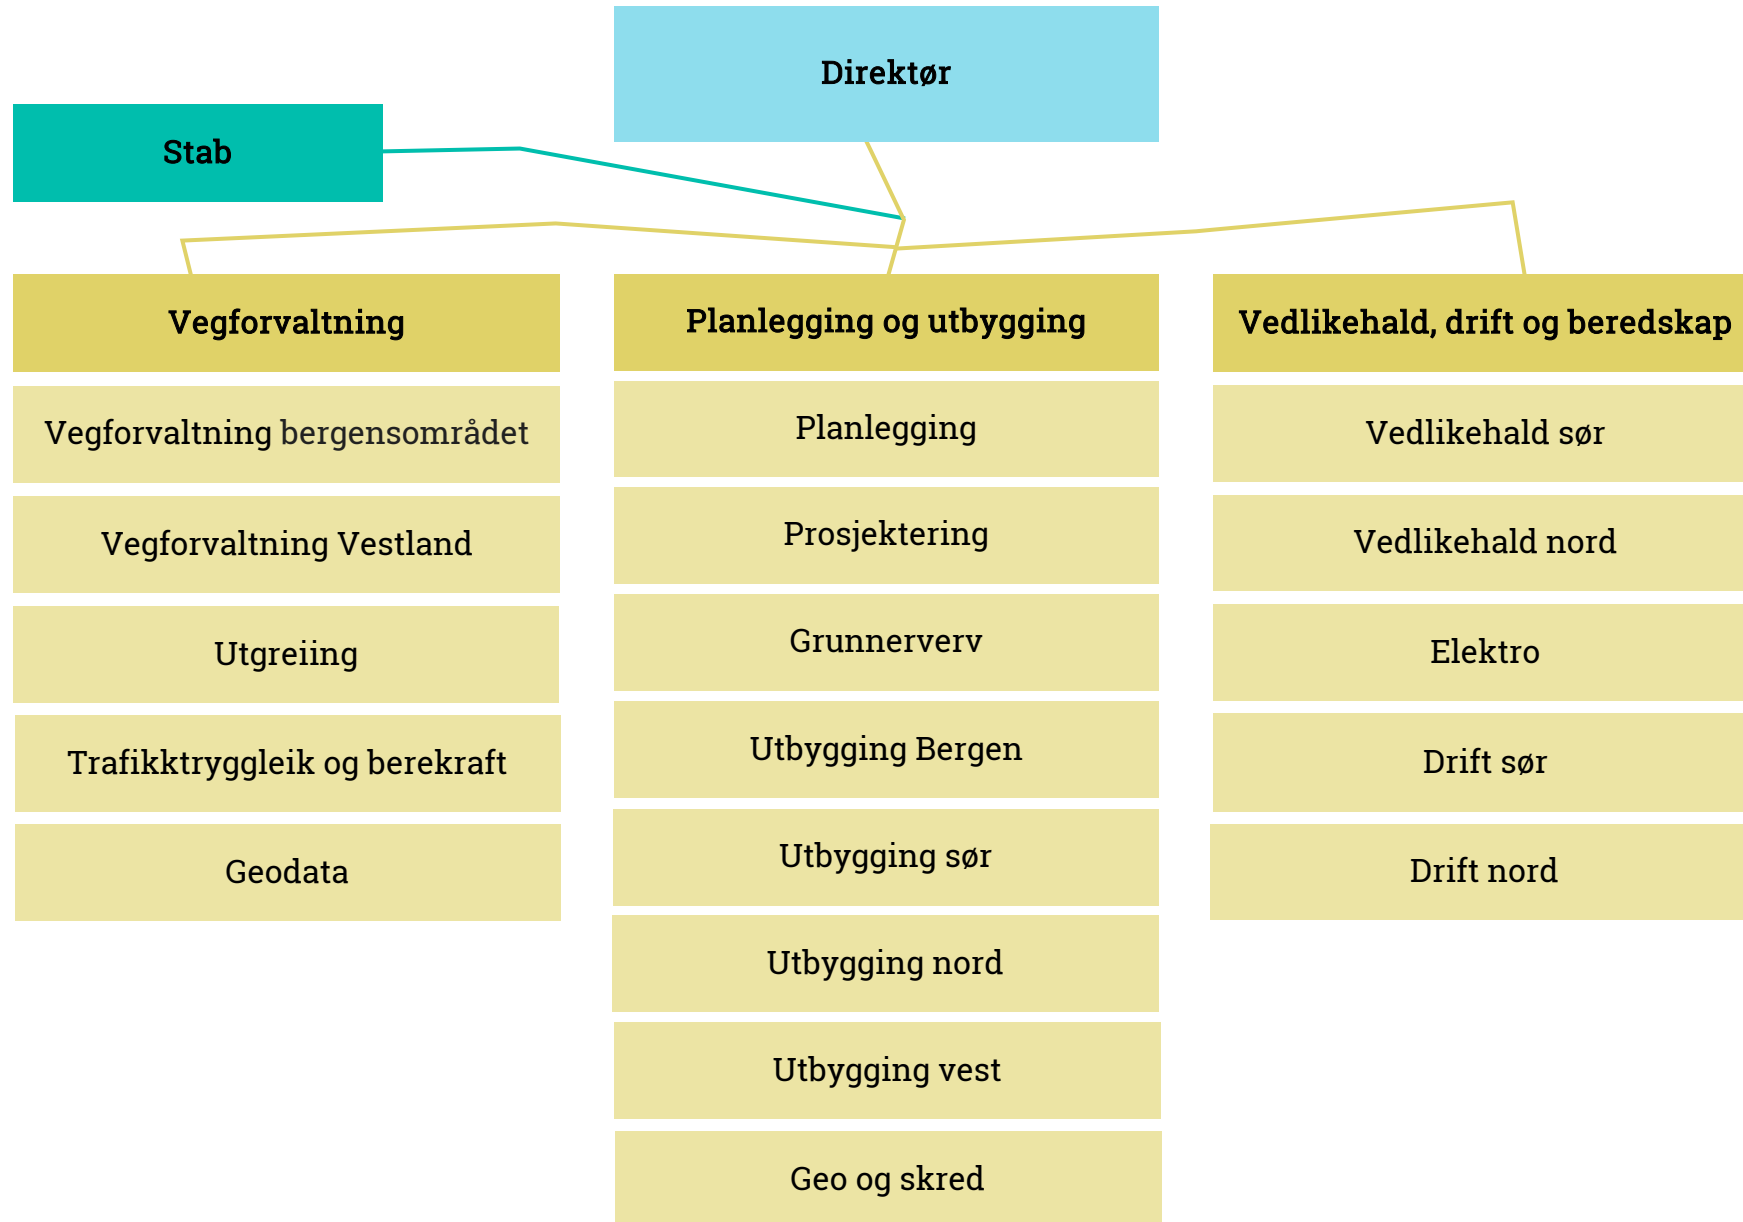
Direktør

Stab

Vegforvaltning

Vegforvaltning bergensområdet

Vegforvaltning Vestland

Utgreiing

Trafikktryggleik og berekraft

Geodata

Planlegging og utbygging

Planlegging

Prosjektering

Grunnerverv

Utbygging Bergen

Utbygging sør

Utbygging nord

Utbygging vest

Geo og skred

Vedlikehald, drift og beredskap

Vedlikehald sør

Vedlikehald nord

Elektro

Drift sør

Drift nord